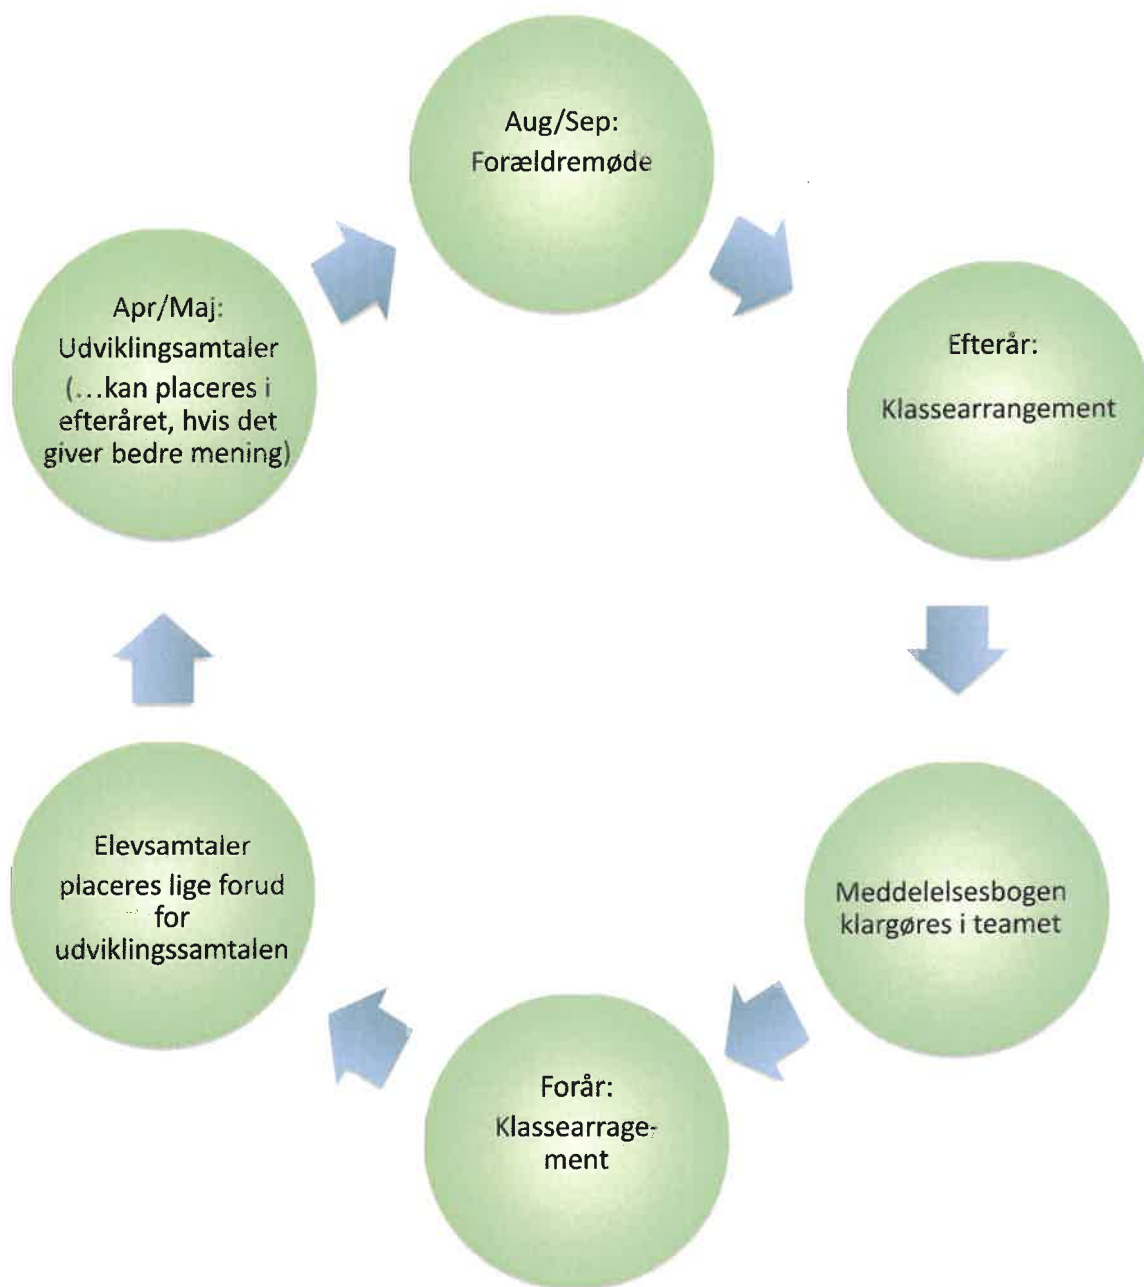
Aug/Sep:
Forældremøde

Efterår:

Klassearrangement

Meddelelsesbogen klargøres i teamet

Forår:
Klassearragement

Elevsamtaler placeres lige forud for udviklingssamtalen

Apr/Maj:
Udviklingsamtaler (...kan placeres i efteråret, hvis det giver bedre mening)